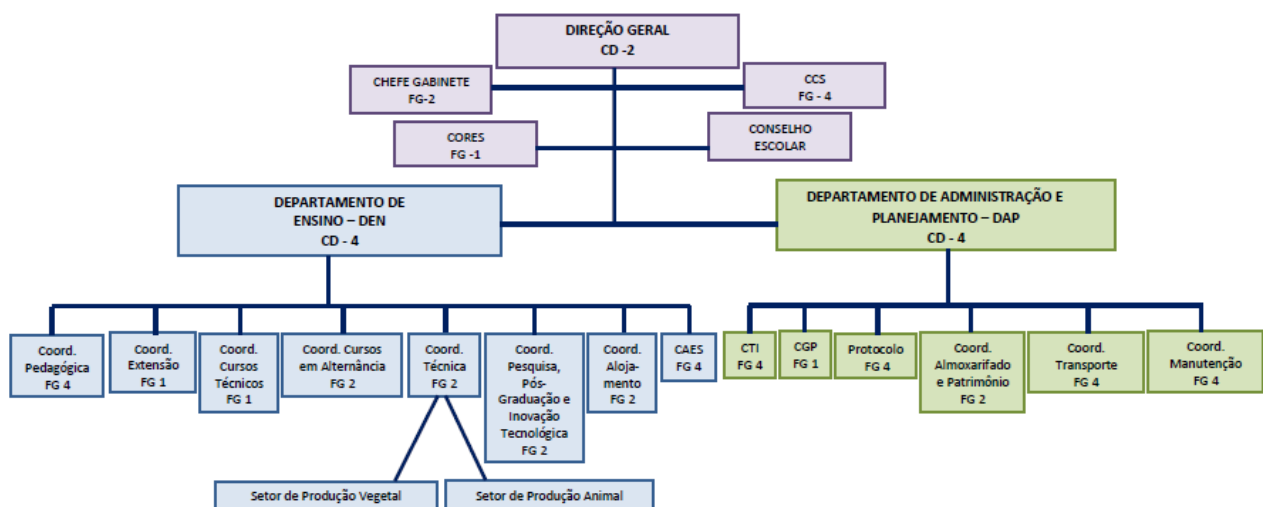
DIREÇÃO GERAL
CD -2

CHEFE GABINETE
FG-2

CCS
FG - 4

CORES
FG -1

CONSELHO
ESCOLAR

DEPARTAMENTO DE
ENSINO – DEN
CD - 4

DEPARTAMENTO DE ADMINISTRAÇÃO E
PLANEJAMENTO – DAP
CD - 4

Coord.
Pedagógica
FG 4

Coord.
Extensão
FG 1

Coord.
Cursos
Técnicos
FG 1

Coord. Cursos
em Alternância
FG 2

Coord.
Técnica
FG 2

Coord.
Pesquisa,
Pós-Graduação e
Inovação
Tecnológica
FG 2

Coord.
Alojamento
FG 2

CAES
FG 4

CTI
FG 4

CGP
FG 1

Protocolo
FG 4

Coord.
Almoxarifado
e Patrimônio
FG 2

Coord.
Transporte
FG 4

Coord.
Manutenção
FG 4

Setor de Produção Vegetal

Setor de Produção Animal